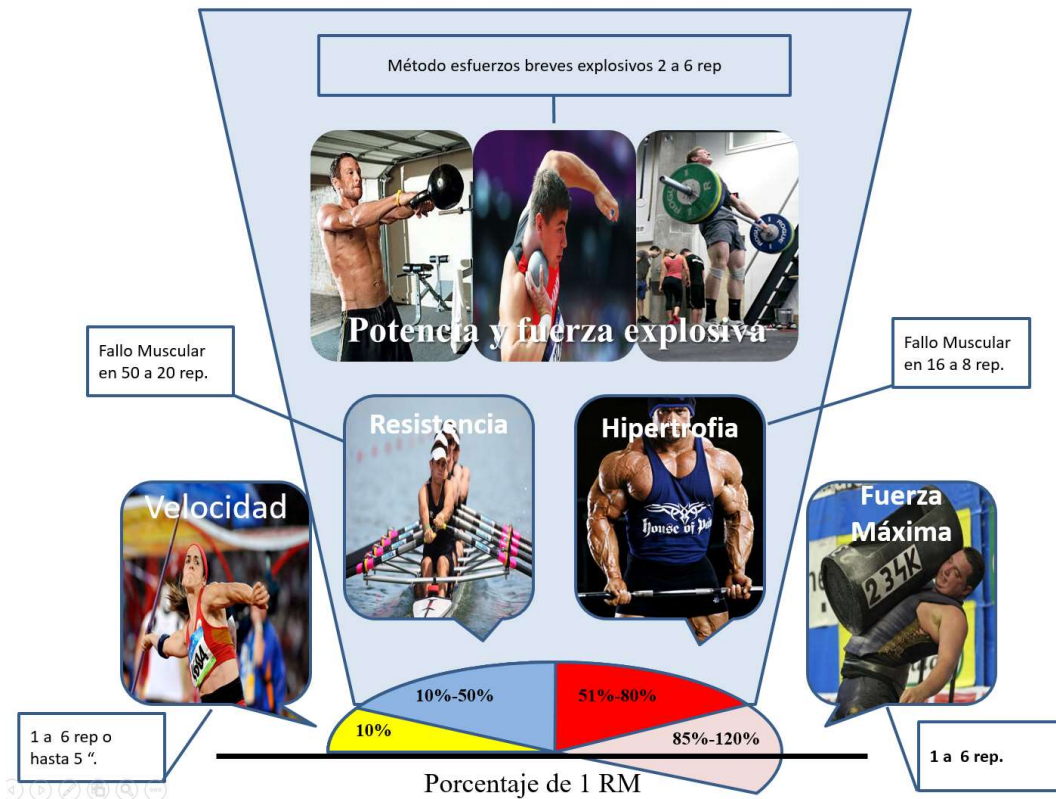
Método esfuerzos breves explosivos 2 a 6 rep

Potencia y fuerza explosiva

Fallo Muscular en 50 a 20 rep.

Fallo Muscular en 16 a 8 rep.

Resistencia

Hipertrofia

House of Pain

Velocidad

Fuerza Máxima

234K

10%-50%

51%-80%

10%

85%-120%

1 a 6 rep o hasta 5 ".

1 a 6 rep.

Porcentaje de 1 RM